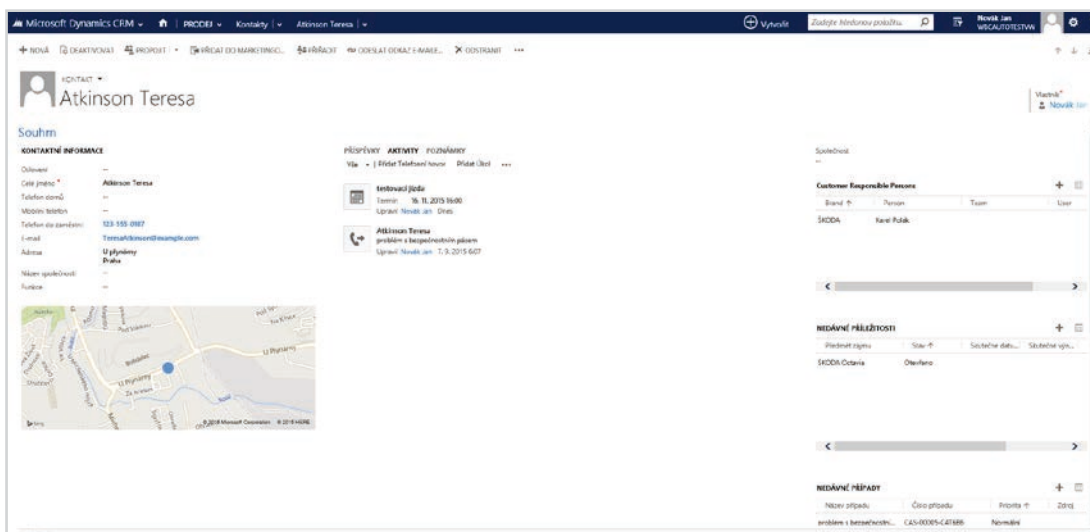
Microsoft Dynamics CRM | PRODEJ | Kontakty | Atkinson Teresa | Vytvořit | Zadejte hledanou položku | Novák Jan WBCAUTOTESTWW

+ NOVÁ | DEAKTIVOVAT | PROPOJIT | PŘIDAT DO MARKETINGO... | PŘIŘADIT | ODESLAT ODKAZ E-MAILE... | ODSTRANIT | ...

KONTAKT
Atkinson Teresa

Vlastník*
Novák Jan

Souhrn

KONTAKTNÍ INFORMACE

| | |
|---|---|
| Oslovení | -- |
| Celé jméno * | Atkinson Teresa |
| Telefon domů | -- |
| Mobilní telefon | -- |
| Telefon do zaměstn. | 123-555-0987 |
| E-mail | TeresaAtkinson@example.com |
| Adresa | U plynárny Praha |
| Název společnosti | -- |
| Funkce | -- |

U Plynárny
Bing
© 2018 Microsoft Corporation © 2018 HERE

PŘÍSPĚVKY AKTIVITY POZNÁMKY
Vše | Přidat Telefonní hovor Přidat Úkol ...

testovací jízda
Termín: 16. 11. 2015 16:00
Upravil Novák Jan Dnes

Atkinson Teresa
problém s bezpečnostním pásem
Upravil Novák Jan 7. 9. 2015 6:07

Společnost
--

Customer Responsible Persons

| Brand | Person | Team | User |
|---|---|---|---|
| ŠKODA | Karel Polák | | |

NEDÁVNÉ PŘÍLEŽITOSTI

| Předmět zájmu | Stav | Skutečné datu... | Skutečné výn... |
|---|---|---|---|
| ŠKODA Octavia | Otevřeno | | |

NEDÁVNÉ PŘÍPADY

| Název případu | Číslo případu | Priorita | Zdroj |
|---|---|---|---|
| problém s bezpečnostn... | CAS-00005-C4T6B8 | Normální | |